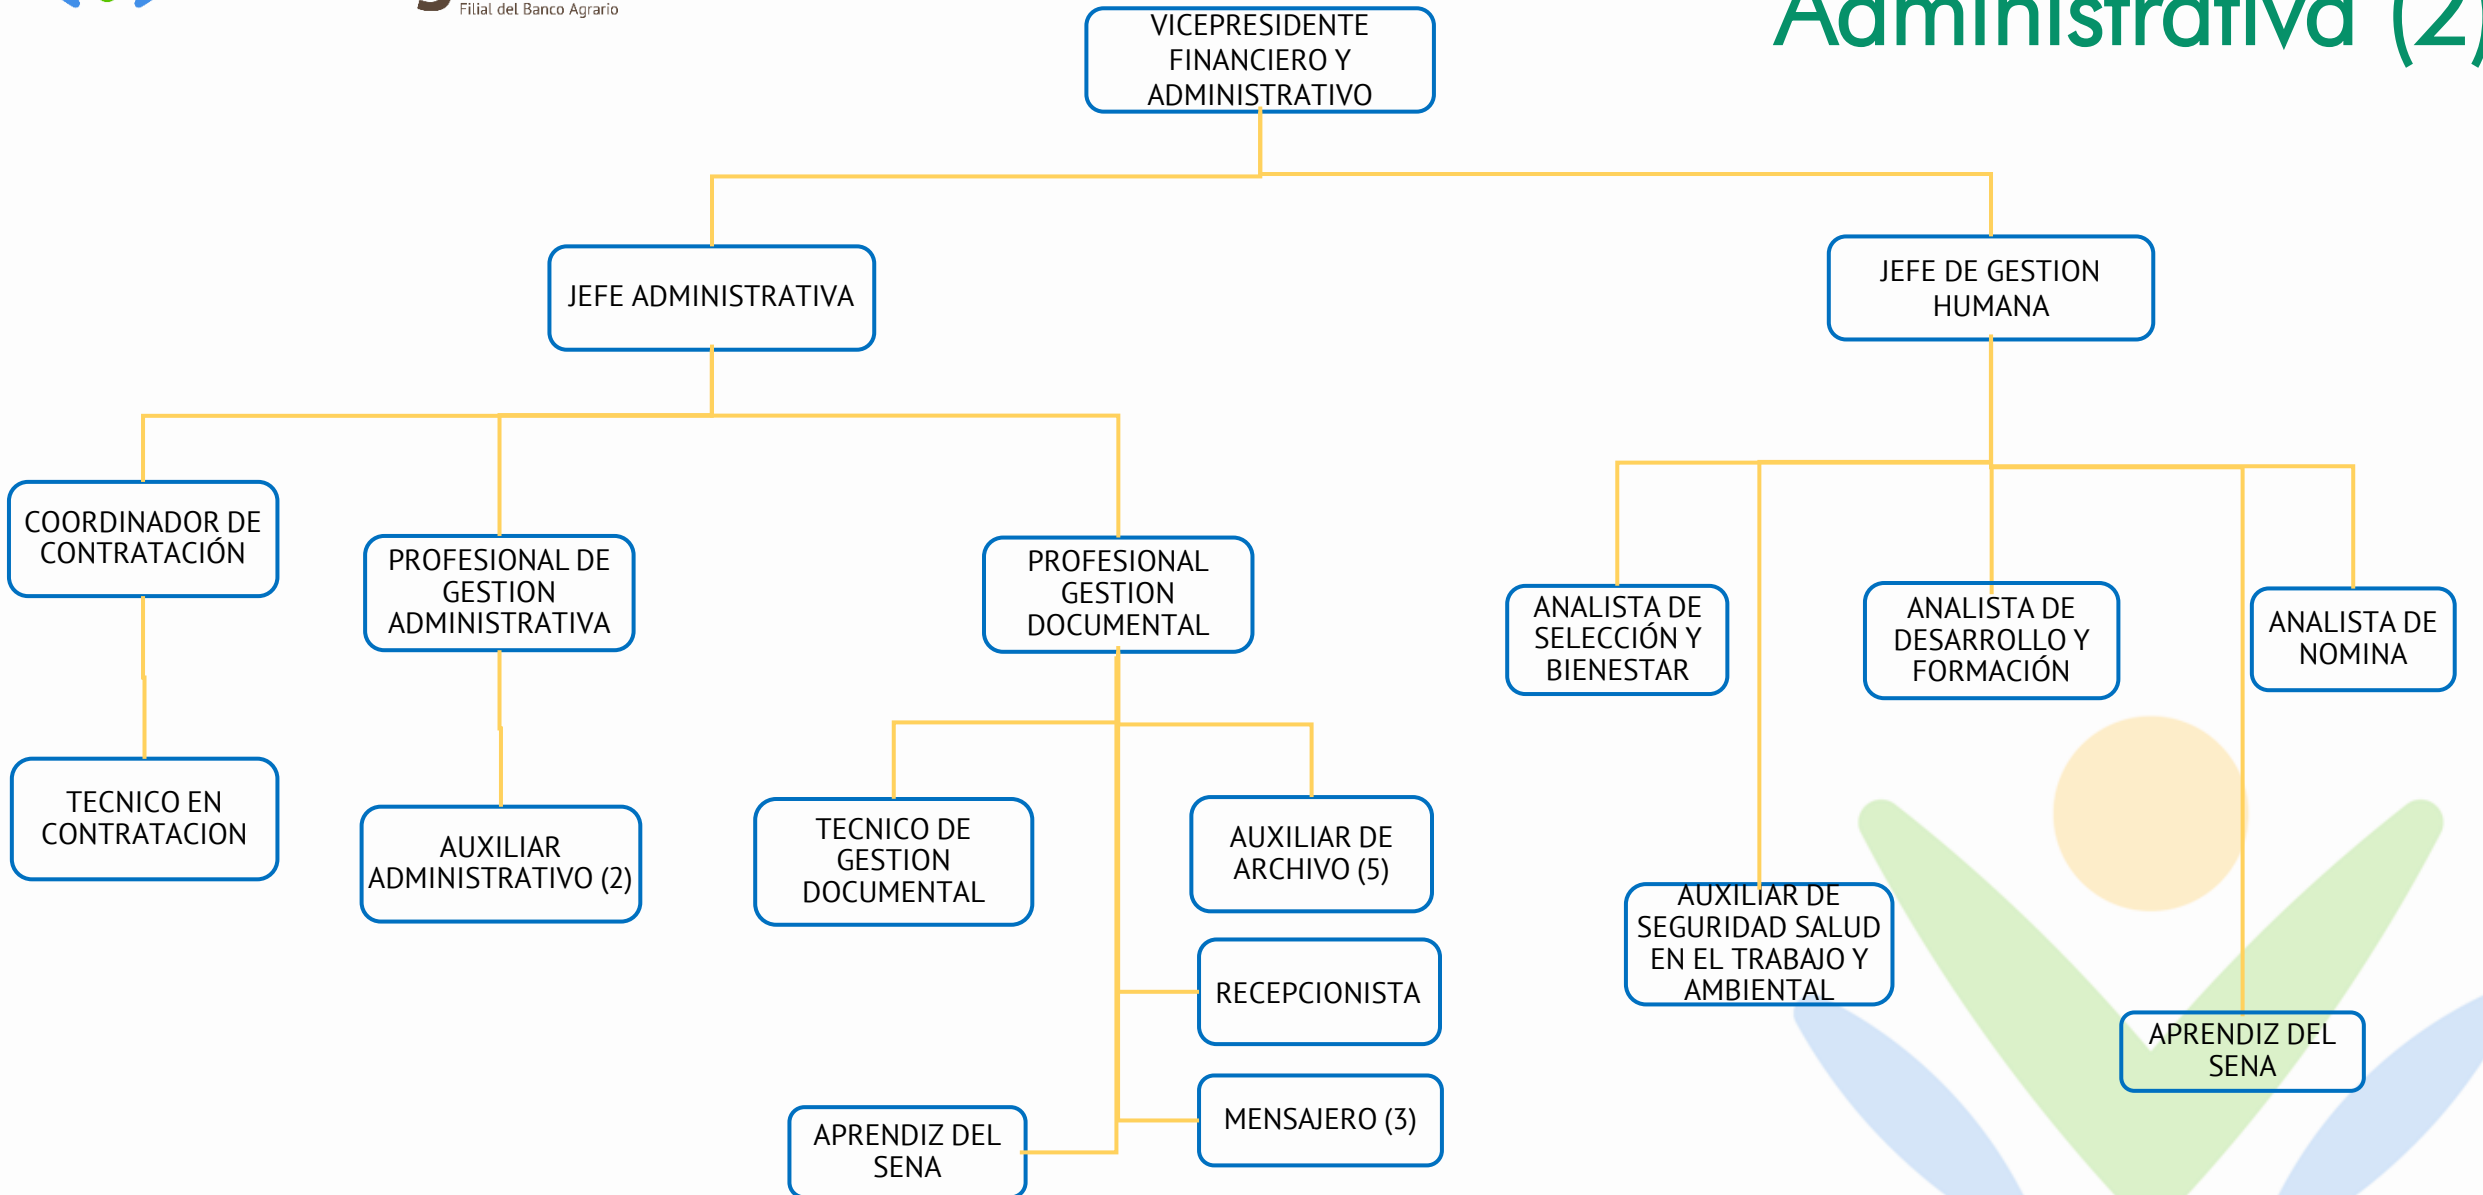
Filial del Banco Agrario

Administrativa (2)

VICEPRESIDENTE FINANCIERO Y ADMINISTRATIVO

JEFE ADMINISTRATIVA

JEFE DE GESTION HUMANA

COORDINADOR DE CONTRATACIÓN

PROFESIONAL DE GESTION ADMINISTRATIVA

PROFESIONAL GESTION DOCUMENTAL

ANALISTA DE SELECCIÓN Y BIENESTAR

ANALISTA DE DESARROLLO Y FORMACIÓN

ANALISTA DE NOMINA

TECNICO EN CONTRATACION

AUXILIAR ADMINISTRATIVO (2)

TECNICO DE GESTION DOCUMENTAL

AUXILIAR DE ARCHIVO (5)

AUXILIAR DE SEGURIDAD SALUD EN EL TRABAJO Y AMBIENTAL

RECEPCIONISTA

APRENDIZ DEL SENA

MENSAJERO (3)

APRENDIZ DEL SENA